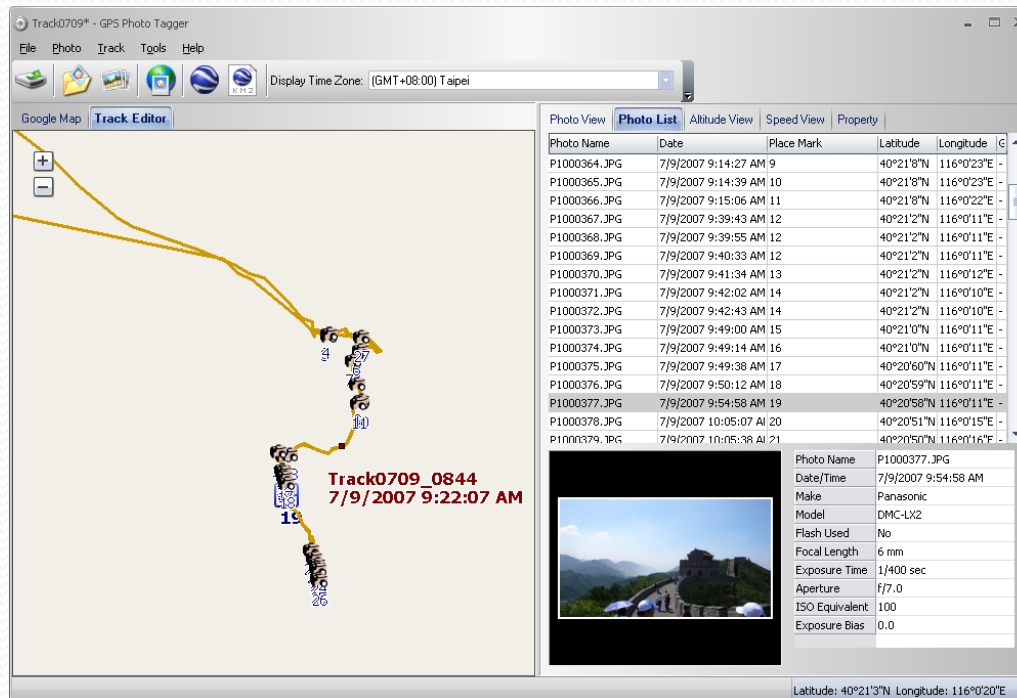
Track0709* - GPS Photo Tagger

File Photo Track Tools Help

Display Time Zone: (GMT+08:00) Taipei

Google Map | Track Editor

Photo View | Photo List | Altitude View | Speed View | Property

| Photo Name | Date | Place Mark | Latitude | Longitude |
|---|---|---|---|---|
| P1000364.JPG | 7/9/2007 9:14:27 AM | 9 | 40°21'8"N | 116°0'23"E |
| P1000365.JPG | 7/9/2007 9:14:39 AM | 10 | 40°21'8"N | 116°0'23"E |
| P1000366.JPG | 7/9/2007 9:15:06 AM | 11 | 40°21'8"N | 116°0'22"E |
| P1000367.JPG | 7/9/2007 9:39:43 AM | 12 | 40°21'2"N | 116°0'11"E |
| P1000368.JPG | 7/9/2007 9:39:55 AM | 12 | 40°21'2"N | 116°0'11"E |
| P1000369.JPG | 7/9/2007 9:40:33 AM | 12 | 40°21'2"N | 116°0'11"E |
| P1000370.JPG | 7/9/2007 9:41:34 AM | 13 | 40°21'2"N | 116°0'12"E |
| P1000371.JPG | 7/9/2007 9:42:02 AM | 14 | 40°21'2"N | 116°0'10"E |
| P1000372.JPG | 7/9/2007 9:42:43 AM | 14 | 40°21'2"N | 116°0'10"E |
| P1000373.JPG | 7/9/2007 9:49:00 AM | 15 | 40°21'0"N | 116°0'11"E |
| P1000374.JPG | 7/9/2007 9:49:14 AM | 16 | 40°21'0"N | 116°0'11"E |
| P1000375.JPG | 7/9/2007 9:49:38 AM | 17 | 40°20'60"N | 116°0'11"E |
| P1000376.JPG | 7/9/2007 9:50:12 AM | 18 | 40°20'59"N | 116°0'11"E |
| P1000377.JPG | 7/9/2007 9:54:58 AM | 19 | 40°20'58"N | 116°0'11"E |
| P1000378.JPG | 7/9/2007 10:05:07 AI | 20 | 40°20'51"N | 116°0'15"E |
| P1000379.JPG | 7/9/2007 10:05:38 AI | 21 | 40°20'50"N | 116°0'16"E |

4
27
6
10
19
26

Track0709_0844
7/9/2007 9:22:07 AM

| Photo Name | P1000377.JPG |
|---|---|
| Date/Time | 7/9/2007 9:54:58 AM |
| Make | Panasonic |
| Model | DMC-LX2 |
| Flash Used | No |
| Focal Length | 6 mm |
| Exposure Time | 1/400 sec |
| Aperture | f/7.0 |
| ISO Equivalent | 100 |
| Exposure Bias | 0.0 |

Latitude: 40°21'3"N Longitude: 116°0'20"E